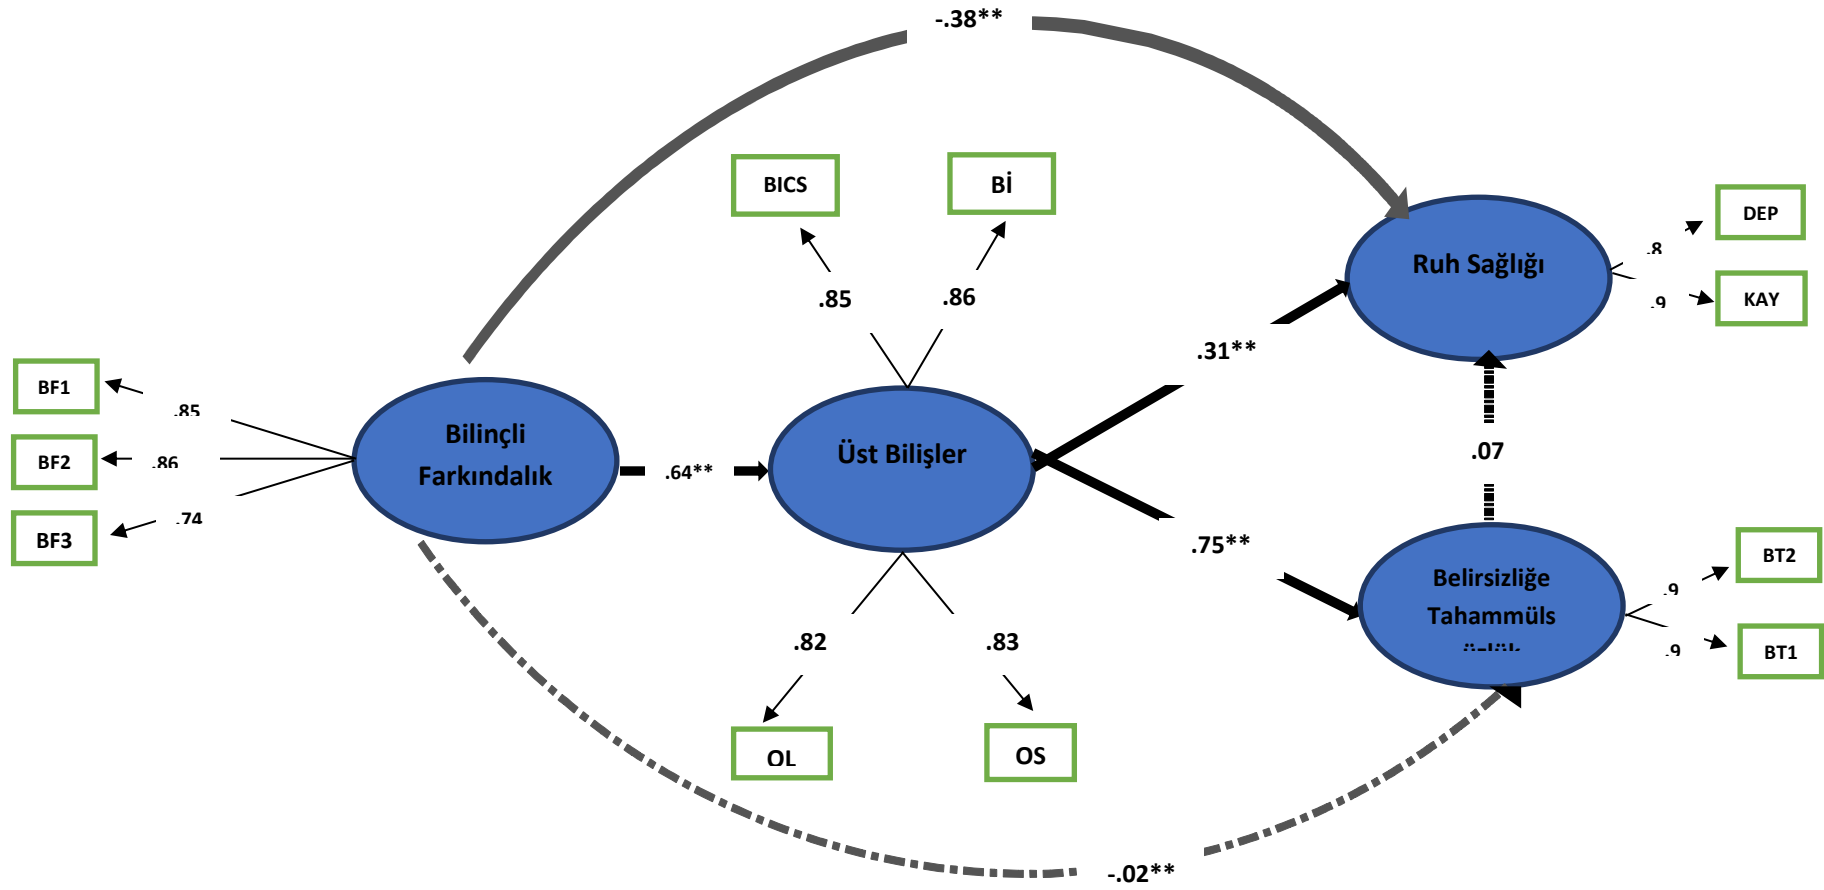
-.38**

BICS

Bİ

DEP

.8

Ruh Sağlığı

.9

KAY

.85

.86

.31**

BF1

.85

Bilinçli Farkındalık

BF2

.86

.64**

Üst Bilişler

.07

BF3

.74

.75**

Belirsizliğe Tahammüls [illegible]

.9

BT2

.9

BT1

.82

.83

OL

OS

-.02**